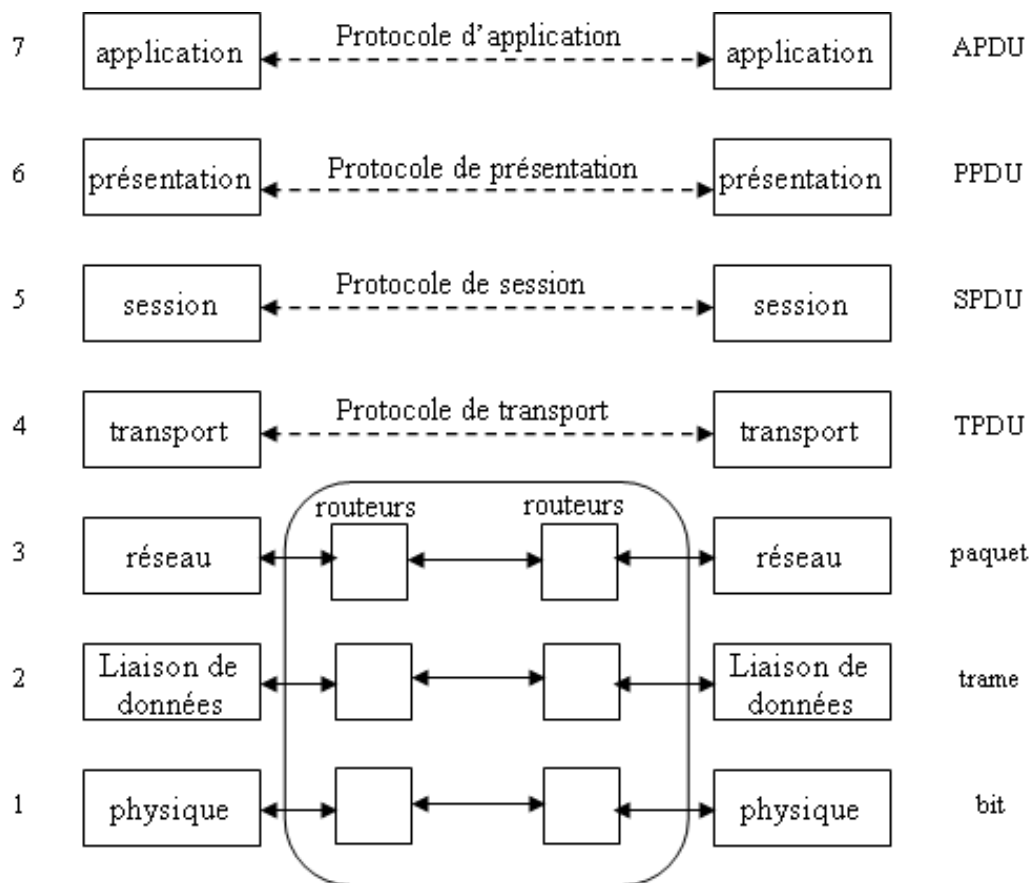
7 application Protocole d'application application APDU

6 présentation Protocole de présentation présentation PPDU

5 session Protocole de session session SPDU

4 transport Protocole de transport transport TPDU

routeurs routeurs

3 réseau réseau paquet

2 Liaison de données Liaison de données trame

1 physique physique bit